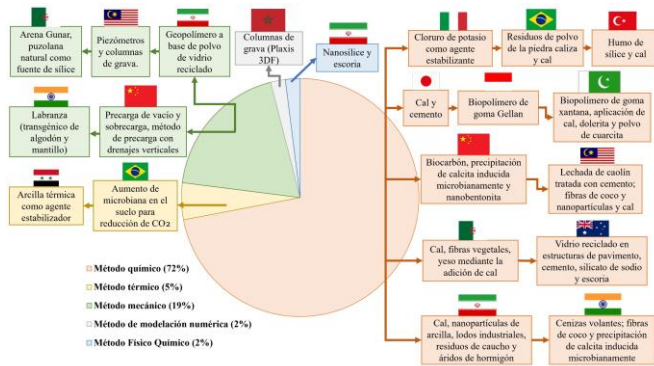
Arena Gunar, puzolana natural como fuente de sílice

Piezómetros y columnas de grava.

Geopolímero a base de polvo de vidrio reciclado

Columnas de grava (Plaxis 3DF)

Nanosílice y escoria

Cloruro de potasio como agente estabilizante

Residuos de polvo de la piedra caliza y cal

Humo de sílice y cal

Labranza (transgénico de algodón y mantillo)

Precarga de vacío y sobrecarga, método de precarga con drenajes verticales

Cal y cemento

Biopolímero de goma Gellan

Biopolímero de goma xantana, aplicación de cal, dolerita y polvo de cuarcita

Arcilla térmica como agente estabilizador

Aumento de microbiana en el suelo para reducción de CO$_2$

Biocarbón, precipitación de calcita inducida microbianamente y nanobentonita

Lechada de caolín tratada con cemento; fibras de coco y nanopartículas y cal

Cal, fibras vegetales, yeso mediante la adición de cal

Vidrio reciclado en estructuras de pavimento, cemento, silicato de sodio y escoria

Método químico (72%)
Método térmico (5%)
Método mecánico (19%)
Método de modelación numérica (2%)
Método Físico Químico (2%)

Cal, nanopartículas de arcilla, lodos industriales, residuos de caucho y áridos de hormigón

Cenizas volantes; fibras de coco y precipitación de calcita inducida microbianamente